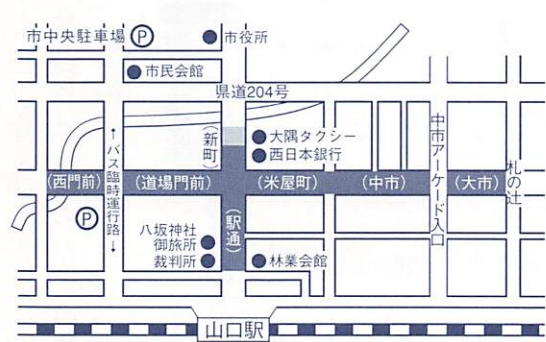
市中央駐車場 P
市役所
市民会館
県道204号
(新町)
大隅タクシー
西日本銀行
中市アーケード入口
札の辻
↑バス臨時運行路↓
(西門前)
(道場門前)
(米屋町)
(中市)
(大市)
P
八坂神社
御旅所
裁判所
(駅通)
林業会館
山口駅